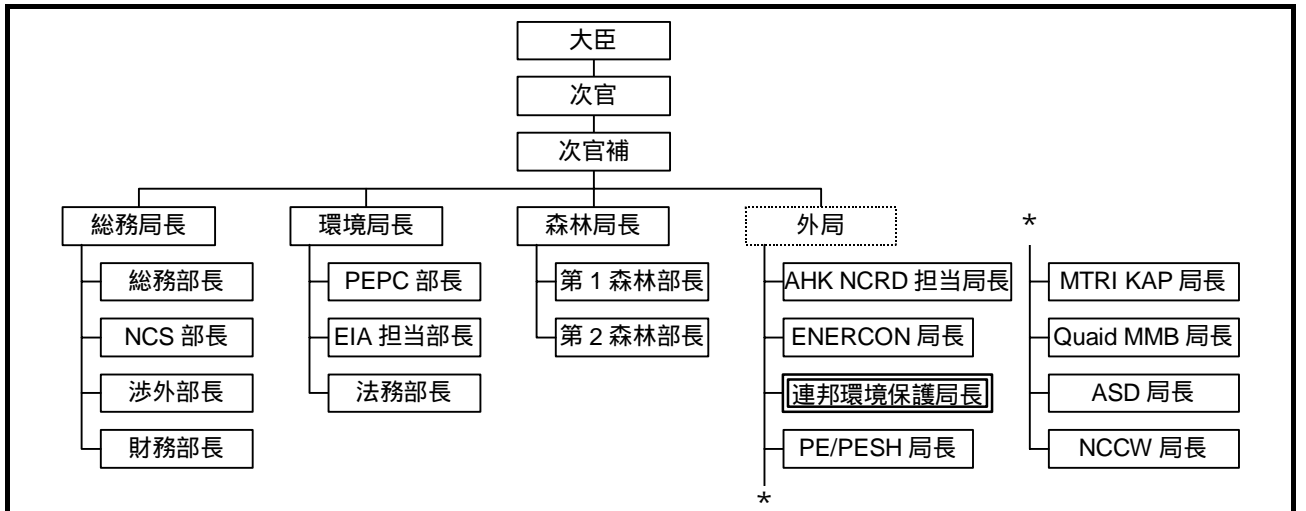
大臣
次官
次官補

総務局長
総務部長
NCS 部長
渉外部長
財務部長

環境局長
PEPC 部長
EIA 担当部長
法務部長

森林局長
第 1 森林部長
第 2 森林部長

外局
AHK NCRD 担当局長
ENERCON 局長
連邦環境保護局長
PE/PESH 局長
*

*
MTRI KAP 局長
Quaid MMB 局長
ASD 局長
NCCW 局長